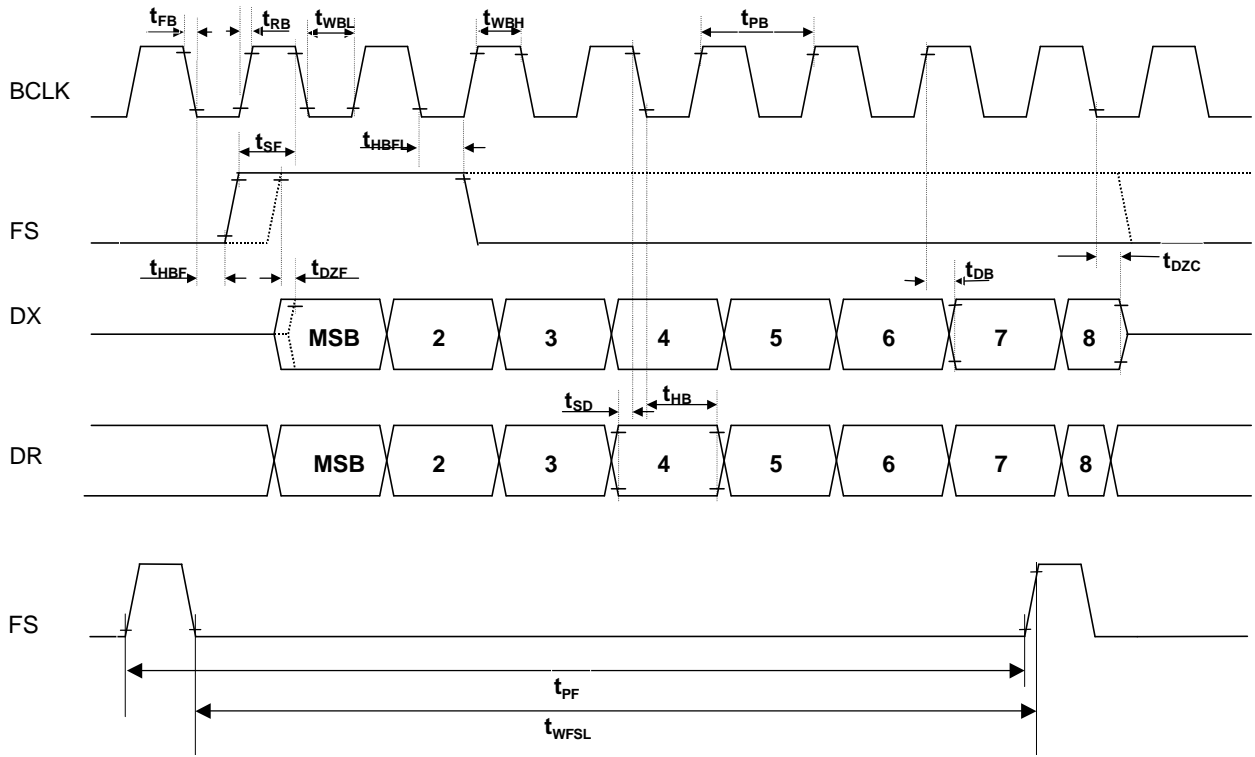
$t_{FB}$ $t_{RB}$ $t_{WBL}$ $t_{WBH}$ $t_{PB}$

BCLK

$t_{SF}$ $t_{HBFL}$

FS

$t_{HBF}$ $t_{DZF}$ $t_{DB}$ $t_{DZC}$

DX

MSB 2 3 4 5 6 7 8

$t_{SD}$ $t_{HB}$

DR

MSB 2 3 4 5 6 7 8

FS

$t_{PF}$

$t_{WFSL}$